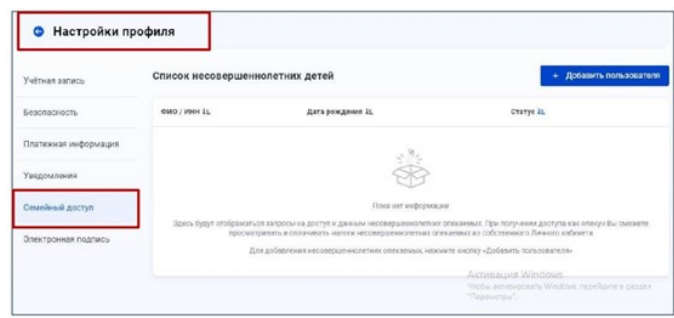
Настройки профиля

Учётная запись

Безопасность

Платежная информация

Уведомления

Семейный доступ

Электронная подпись

Список несовершеннолетних детей

+ Добавить пользователя

| ФИО / ИНН ⇅ | Дата рождения ⇅ | Статус ⇅ |
|---|---|---|

Пока нет информации

Здесь будут отображаться запросы на доступ к данным несовершеннолетних опекаемых. При получении доступа как опекун Вы сможете просматривать и оплачивать налоги несовершеннолетних опекаемых из собственного Личного кабинета

Для добавления несовершеннолетних опекаемых, нажмите кнопку «Добавить пользователя»

Активация Windows
Чтобы активировать Windows, перейдите в раздел "Параметры".